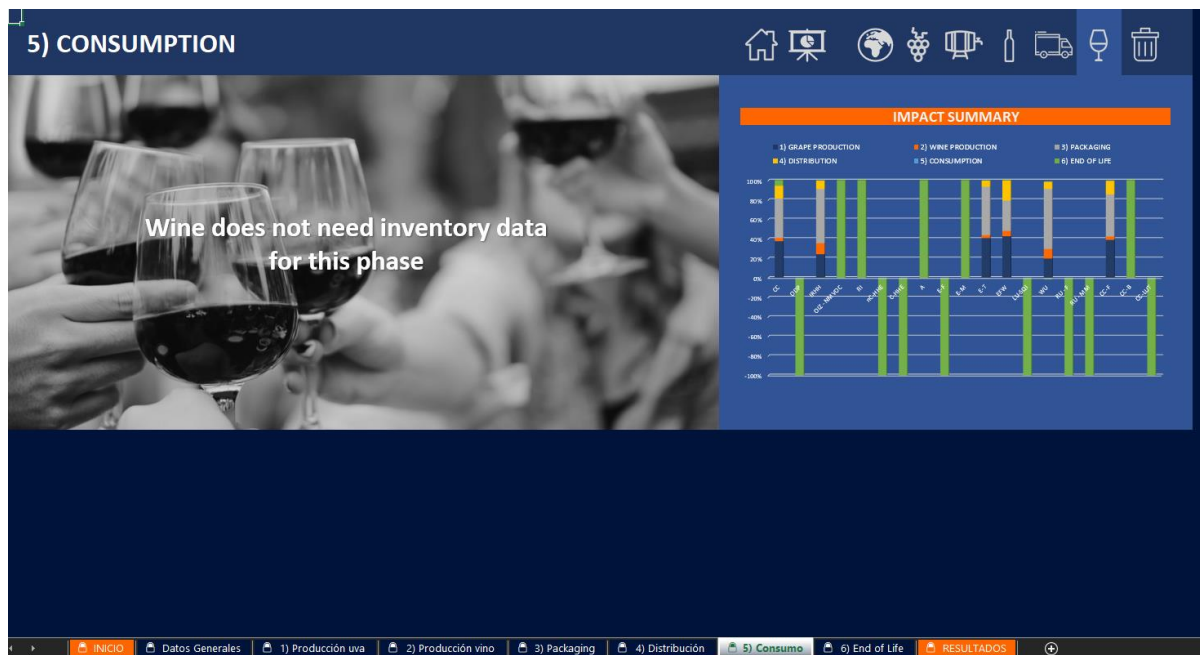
5) CONSUMPTION

Wine does not need inventory data for this phase

IMPACT SUMMARY

1) GRAPE PRODUCTION
2) WINE PRODUCTION
3) PACKAGING
4) DISTRIBUTION
5) CONSUMPTION
6) END OF LIFE

100%
80%
60%
40%
20%
0%
-20%
-40%
-60%
-80%
-100%

CC
OD
HH
OZ-NMVOC
RI
HC
A
E-F
E-M
E-T
EFW
LU
WU
RU-F
RU-MM
CC-F
CC-B
CC-LUC

INICIO | Datos Generales | 1) Producción uva | 2) Producción vino | 3) Packaging | 4) Distribución | 5) Consumo | 6) End of Life | RESULTADOS